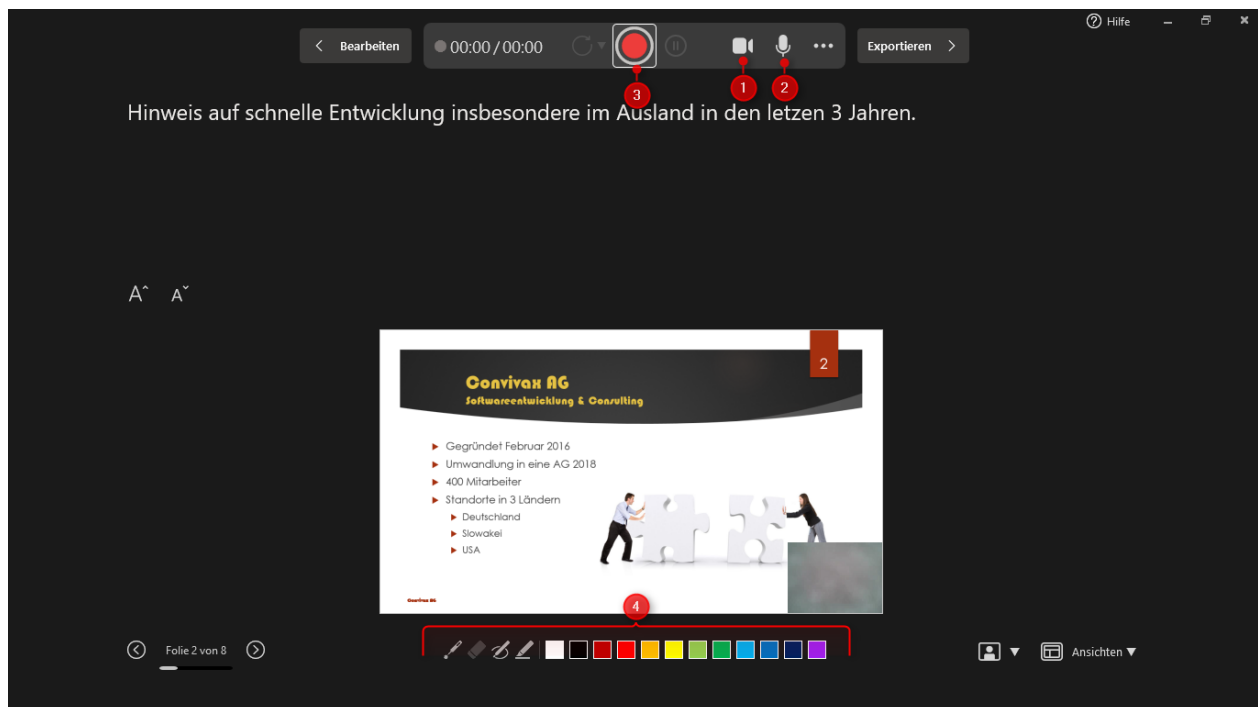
Hilfe

Bearbeiten

00:00 / 00:00

Exportieren

1

2

3

Hinweis auf schnelle Entwicklung insbesondere im Ausland in den letzen 3 Jahren.

Aˆ Aˇ

2

Convivax AG

Softwareentwicklung & Consulting

- Gegründet Februar 2016
- Umwandlung in eine AG 2018
- 400 Mitarbeiter
- Standorte in 3 Ländern
  - Deutschland
  - Slowakei
  - USA

Convivax AG

4

Folie 2 von 8

Ansichten